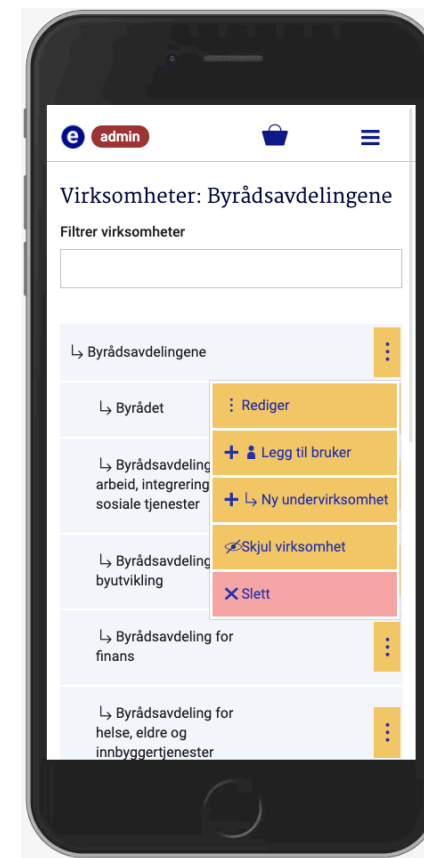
e admin

Virksomheter: Byrådsavdelingene

Filtrer virksomheter

↳ Byrådsavdelingene

↳ Byrådet

↳ Byrådsavdeling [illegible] arbeid, integrering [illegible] sosiale tjenester

↳ Byrådsavdeling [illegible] byutvikling

⋮ Rediger

+ Legg til bruker

+ ↳ Ny undervirksomhet

Skjul virksomhet

× Slett

↳ Byrådsavdeling for finans

↳ Byrådsavdeling for helse, eldre og innbyggertjenester